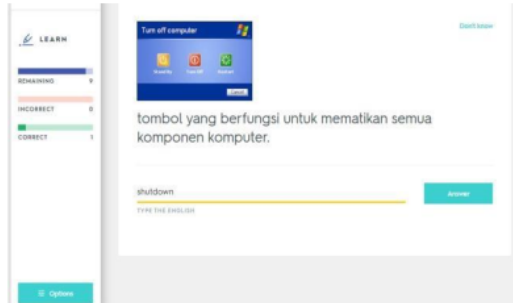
LEARN

REMAINING 9

INCORRECT 0

CORRECT 1

Turn off computer

Stand By Turn Off Restart

Cancel

Don't know

tombol yang berfungsi untuk mematikan semua komponen komputer.

shutdown

TYPE THE ENGLISH

Answer

Options